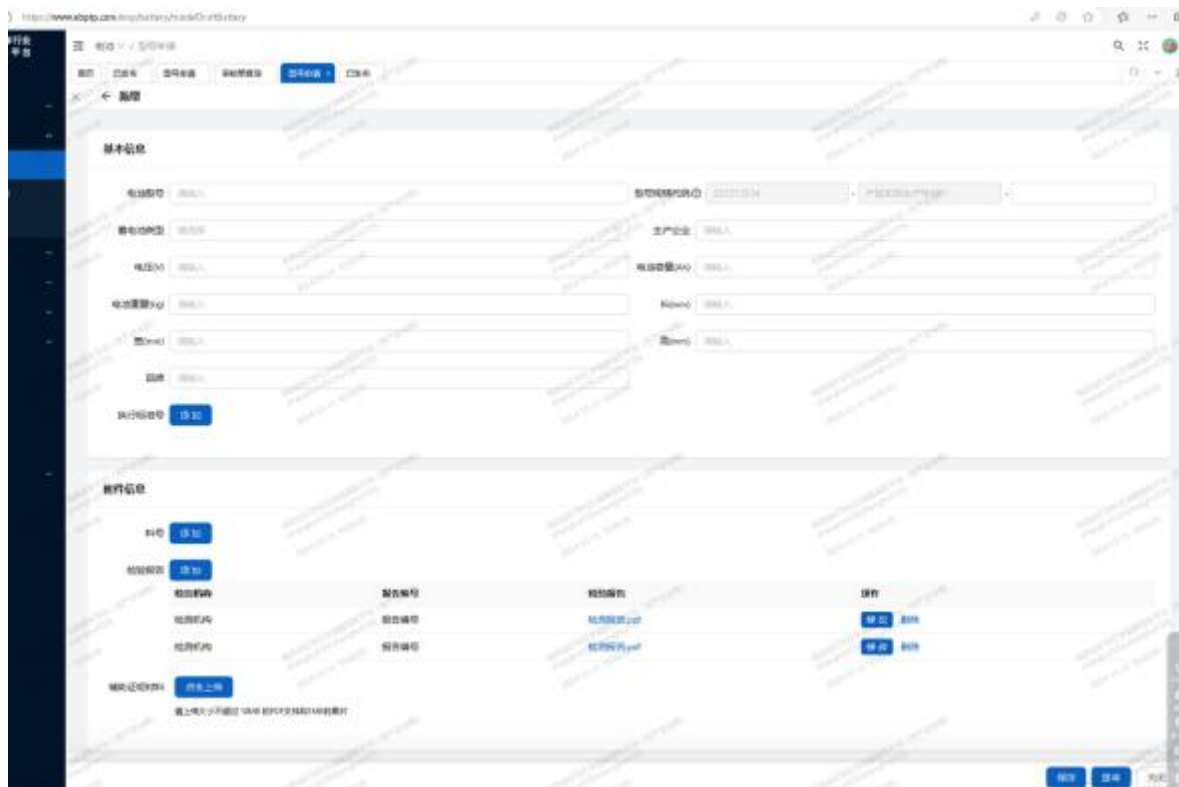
https://www.ebptp.com/.../battery/modelDraftBattery

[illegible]

基本信息

电池型号 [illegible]
型号规格代码 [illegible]
蓄电池类型 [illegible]
生产企业 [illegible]
电压(V) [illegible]
电池容量(Ah) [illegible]
电池重量(kg) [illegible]
长(mm) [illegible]
宽(mm) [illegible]
高(mm) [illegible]
品牌 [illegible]
执行标准号 添加

附件信息

料号 添加
检验报告 添加

| 检测机构 | 报告编号 | 检验报告 | 操作 |
|---|---|---|---|
| 检测机构 | 报告编号 | 检测报告.pdf | 修改 删除 |
| 检测机构 | 报告编号 | 检测报告.pdf | 修改 删除 |

辅助证明材料 点击上传
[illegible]

保存 提交 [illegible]